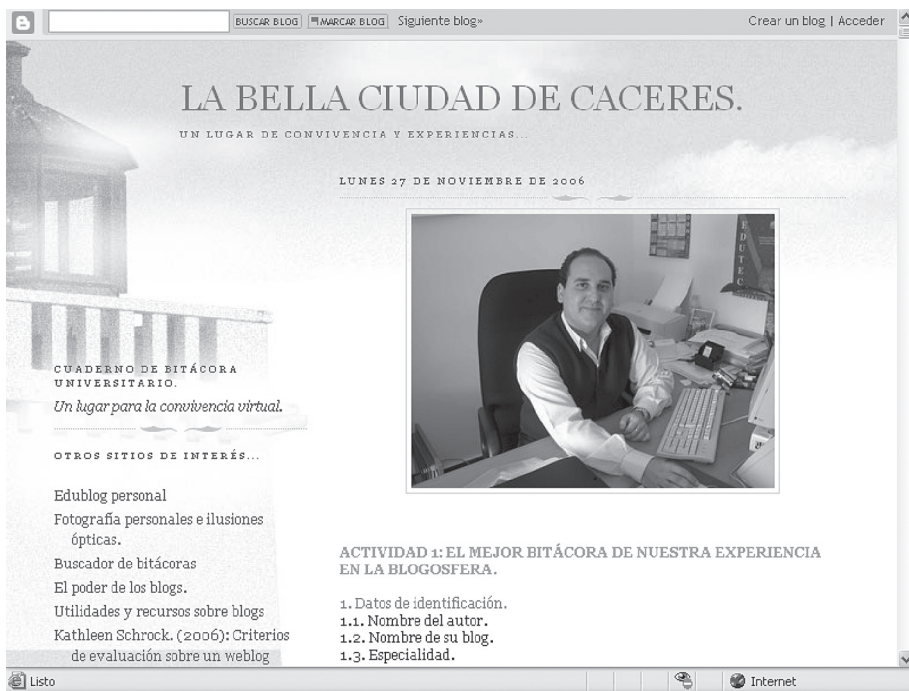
BUSCAR BLOG MARCAR BLOG Siguiente blog»

Crear un blog | Acceder

LA BELLA CIUDAD DE CACERES.

UN LUGAR DE CONVIVENCIA Y EXPERIENCIAS...

LUNES 27 DE NOVIEMBRE DE 2006

EDUTEC

CUADERNO DE BITÁCORA UNIVERSITARIO.

Un lugar para la convivencia virtual.

OTROS SITIOS DE INTERÉS...

Edublog personal

Fotografía personales e ilusiones ópticas.

Buscador de bitácoras

El poder de los blogs.

Utilidades y recursos sobre blogs

Kathleen Schrock. (2006): Criterios de evaluación sobre un weblog

ACTIVIDAD 1: EL MEJOR BITÁCORA DE NUESTRA EXPERIENCIA EN LA BLOGOSFERA.

1. Datos de identificación.
1.1. Nombre del autor.
1.2. Nombre de su blog.
1.3. Especialidad.

Listo

Internet